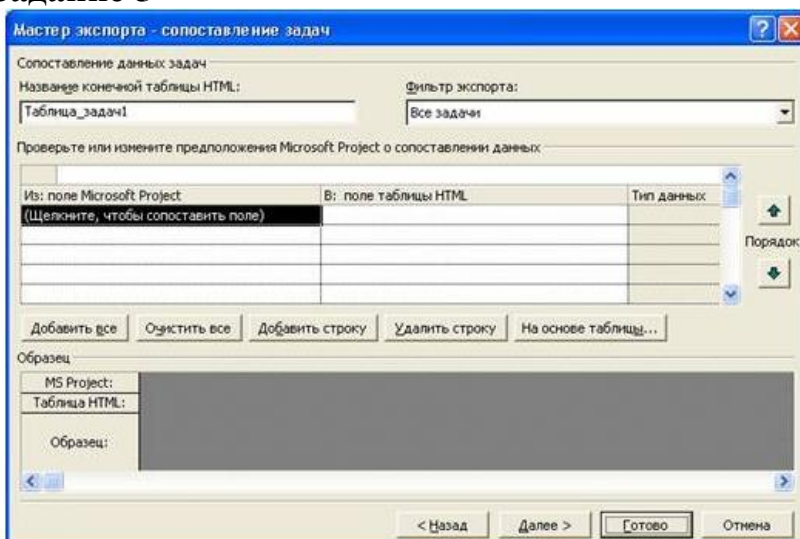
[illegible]дание 3

Мастер экспорта - сопоставление задач

Сопоставление данных задач

Название конечной таблицы HTML:

Таблица_задач1

Фильтр экспорта:

Все задачи

Проверьте или измените предположения Microsoft Project о сопоставлении данных

| Из: поле Microsoft Project | В: поле таблицы HTML | Тип данных |
|---|---|---|
| (Щелкните, чтобы сопоставить поле) | | |
| | | |
| | | |
| | | |
| | | |

Порядок

Добавить все | Очистить все | Добавить строку | Удалить строку | На основе таблицы...

Образец

MS Project:

Таблица HTML:

Образец:

< Назад | Далее > | Готово | Отмена